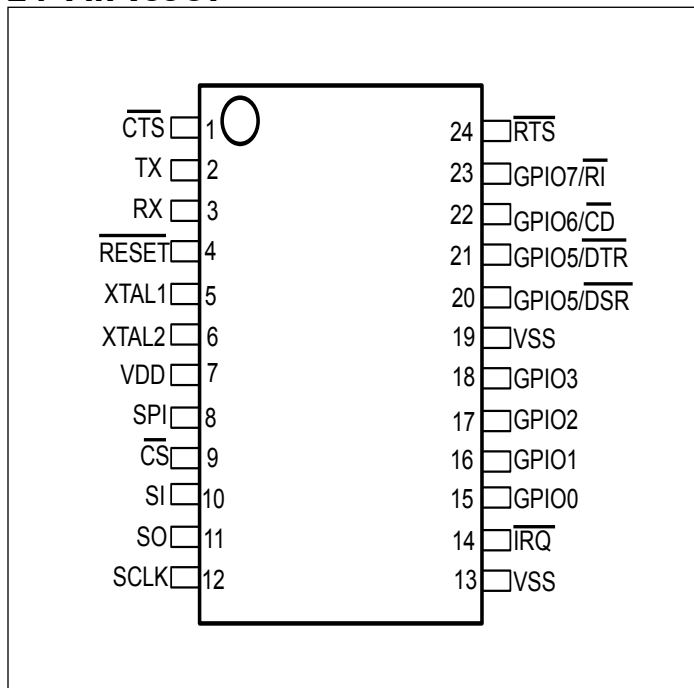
$\overline{CTS}$ 1
TX 2
RX 3
$\overline{RESET}$ 4
XTAL1 5
XTAL2 6
VDD 7
SPI 8
$\overline{CS}$ 9
SI 10
SO 11
SCLK 12

24 $\overline{RTS}$
23 GPIO7/$\overline{RI}$
22 GPIO6/$\overline{CD}$
21 GPIO5/$\overline{DTR}$
20 GPIO5/$\overline{DSR}$
19 VSS
18 GPIO3
17 GPIO2
16 GPIO1
15 GPIO0
14 $\overline{IRQ}$
13 VSS